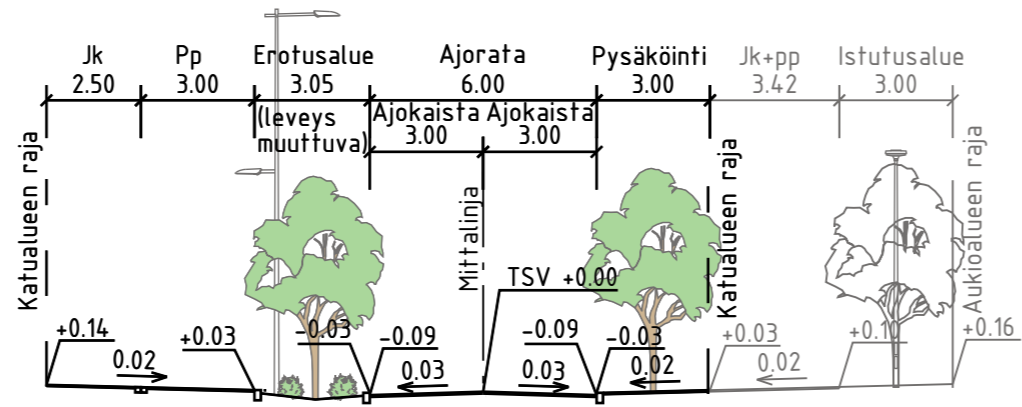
Jk 2.50
Pp 3.00
Erotusalue 3.05 (leveys muuttuva)
Ajorata 6.00
Ajokaista 3.00
Ajokaista 3.00
Pysäköinti 3.00
Jk+pp 3.42
Istutusalue 3.00

Katualueen raja
Mittalinja
Katualueen raja
Aukioalueen raja

TSV +0.00
+0.14
0.02
+0.03
-0.03
-0.09
0.03
-0.09
0.03
-0.03
0.02
+0.03
0.02
+0.10
+0.16